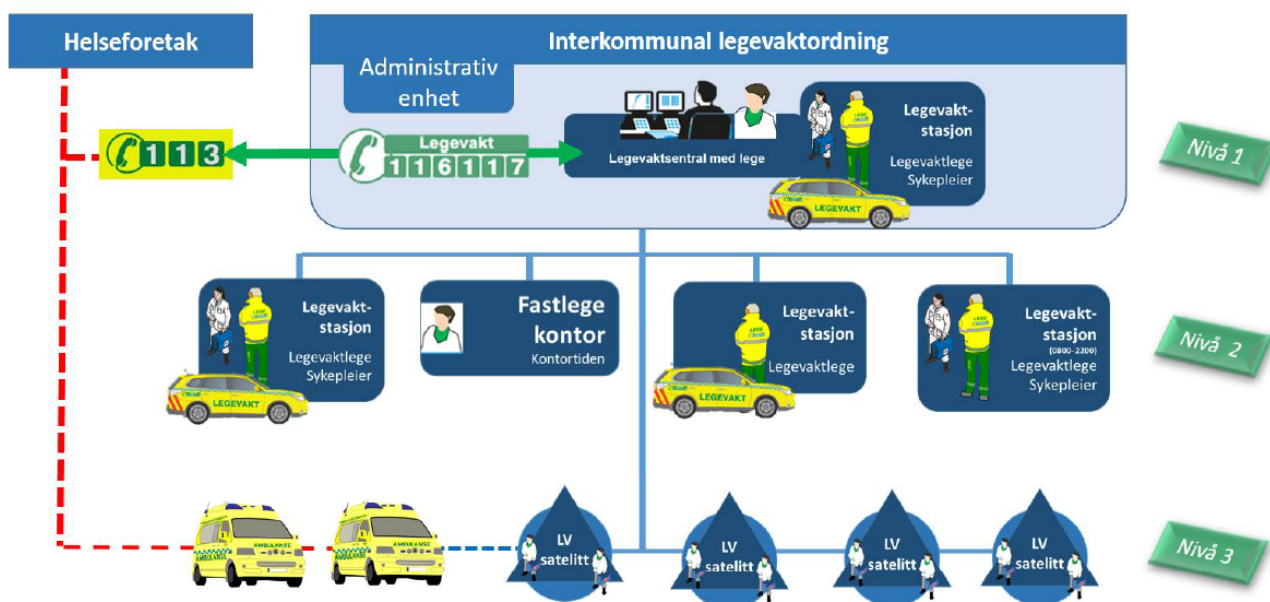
Helseforetak

Interkommunal legevaktordning

Administrativ enhet

113

Legevakt
116117

Legevaktsentral med lege

Legevakt-stasjon
Legevaktlege
Sykepleier

LEGEVAKT

Nivå 1

Legevakt-stasjon
Legevaktlege
Sykepleier

LEGEVAKT

Fastlege kontor
Kontortiden

Legevakt-stasjon
Legevaktlege

LEGEVAKT

Legevakt-stasjon
(0800-2200)
Legevaktlege
Sykepleier

Nivå 2

AMBULANSE

AMBULANSE

LV satelitt

LV satelitt

LV satelitt

LV satelitt

Nivå 3